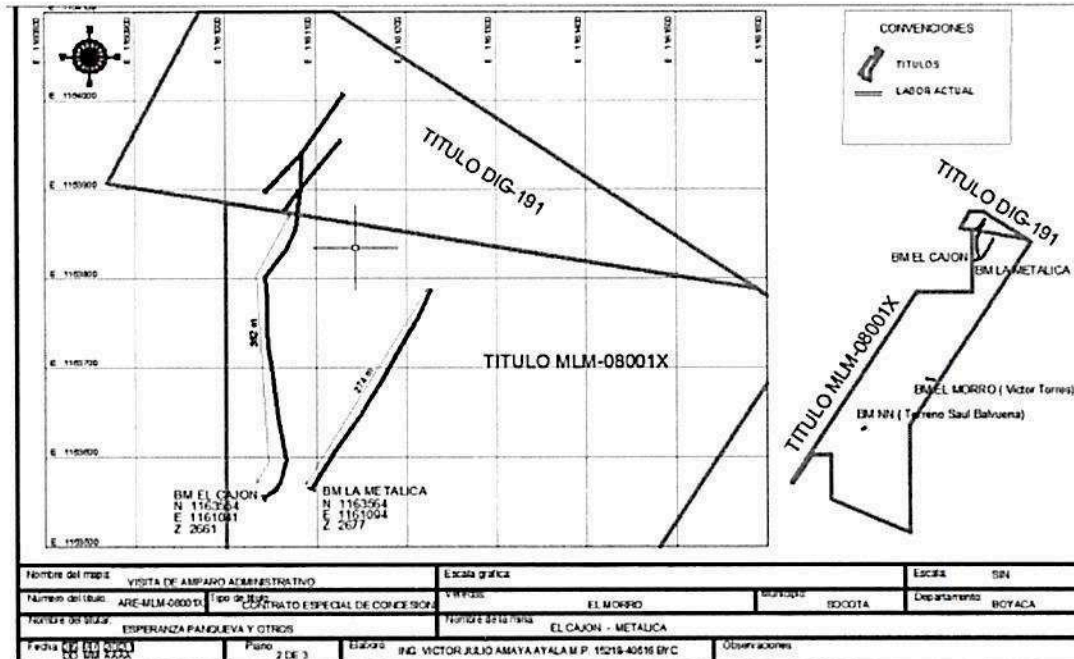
CONVENCIONES
TITULOS
LABOR ACTUAL

E 1160800
E 1160900
E 1161000
E 1161100
E 1161200
E 1161300
E 1161400
E 1161500
E 1161600

E 1164000
E 1163900
E 1163800
E 1163700
E 1163600
E 1163500

TITULO DIG-191

TITULO MLM-08001X

362 m
274 m

BM EL CAJON
N 1163564
E 1161041
Z 2661

BM LA METALICA
N 1163564
E 1161094
Z 2677

TITULO DIG-191
BM EL CAJON
BM LA METALICA
TITULO MLM-08001X
BM EL MORRO ( Victor Torres)
BM NN ( Terreno Saul Balvuena)

| Nombre del mapa: VISITA DE AMPARO ADMINISTRATIVO | | Escala grafica | | Escala: SIN |
|---|---|---|---|---|
| Numero del titulo: ARE-MLM-08001X | Tipo de titulo: CONTRATO ESPECIAL DE CONCESION | Vereda: EL MORRO | Municipio: SOCOTA | Departamento: BOYACA |
| Nombre del titular: ESPERANZA PANQUEVA Y OTROS | | Nombre de la mina: EL CAJON - METALICA | | |
| Fecha: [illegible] | Plano: 2 DE 3 | Elaboro: ING. VICTOR JULIO AMAYA AYALA M.P. 15218-40616 BYC | Observaciones | |